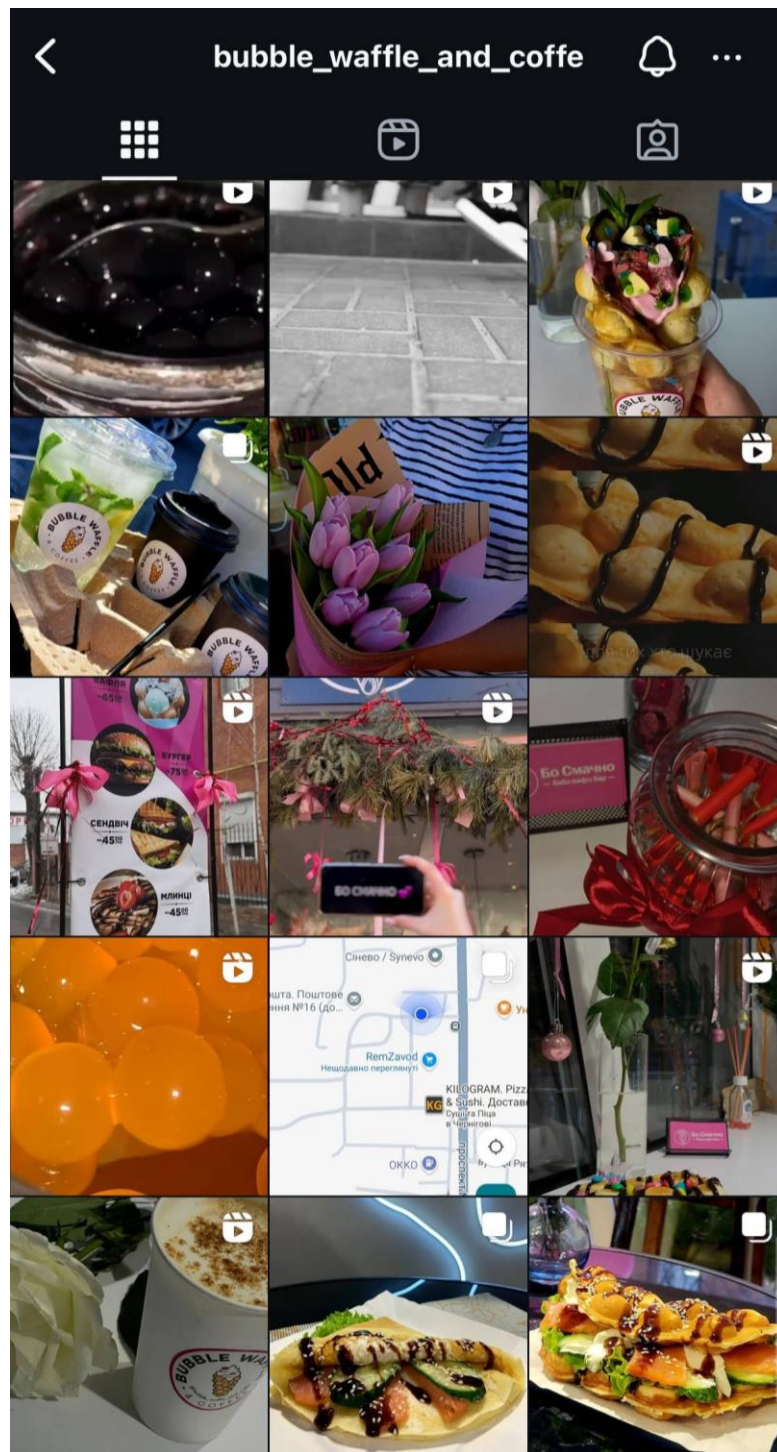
bubble_waffle_and_coffe

BUBBLE WAFFLE

BUBBLE WAFFLE

BUBBLE WAFFLE

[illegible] хто шукає

вафля ~65

бургер ~75

сендвіч ~45

млинці ~45

БО СМАЧНО

Бо Смачно

Сінево / Synevo

шта. Поштове ння №16 (до...

RemZavod
Нещодавно переглянуті

KILOGRAM. Pizza & Sushi. Достав
Суші та Піца в Чернігові

ОККО

проспект

Бо Смачно

BUBBLE WAFFLE